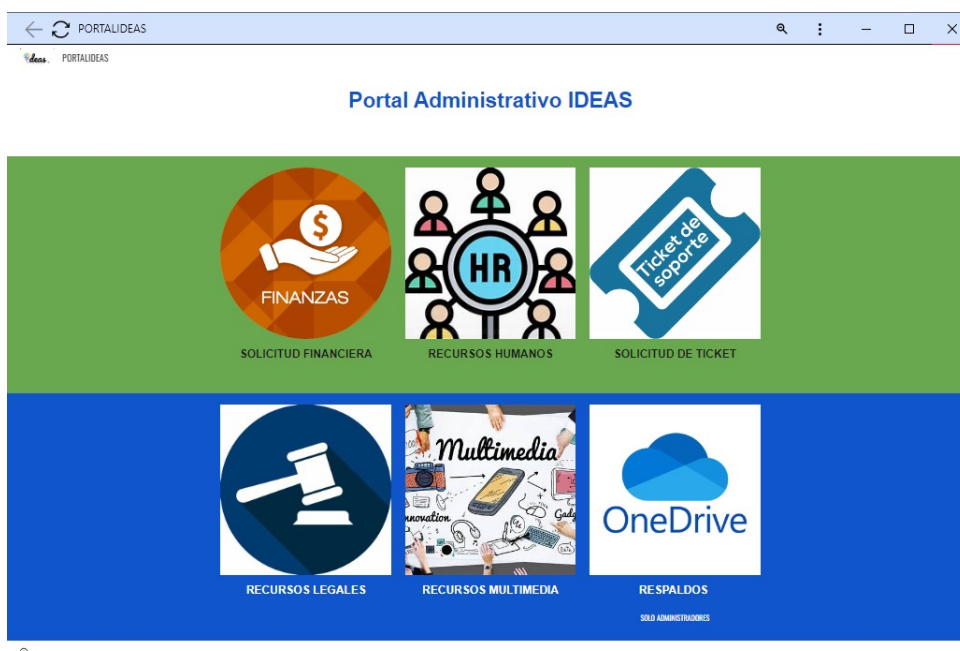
PORTALIDEAS

ideas PORTALIDEAS

Portal Administrativo IDEAS

$

FINANZAS

SOLICITUD FINANCIERA

HR

RECURSOS HUMANOS

Ticket de soporte

SOLICITUD DE TICKET

RECURSOS LEGALES

Multimedia

Innovation

Gadg

RECURSOS MULTIMEDIA

OneDrive

RESPALDOS

SOLO ADMINISTRADORES